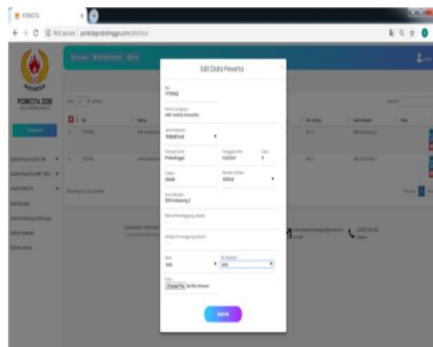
PORKOTA

Not secure | porkotaprobolinggo.com/atlet/edit

PORKOTA 2018

Edit Data Peserta

NIK
7770002

Nama Lengkap
ANDI WAHYU HIDAYATNO

Jenis Kelamin
PRIA

Tempat Lahir
Probolinggo

Tanggal Lahir

Usia

Cabor

Nomor Lomba

Asal Sekolah

Nama Penanggung Jawab

Nohp Penanggung Jawab

Ukuran Baju

Foto
Choose File No file chosen

Submit